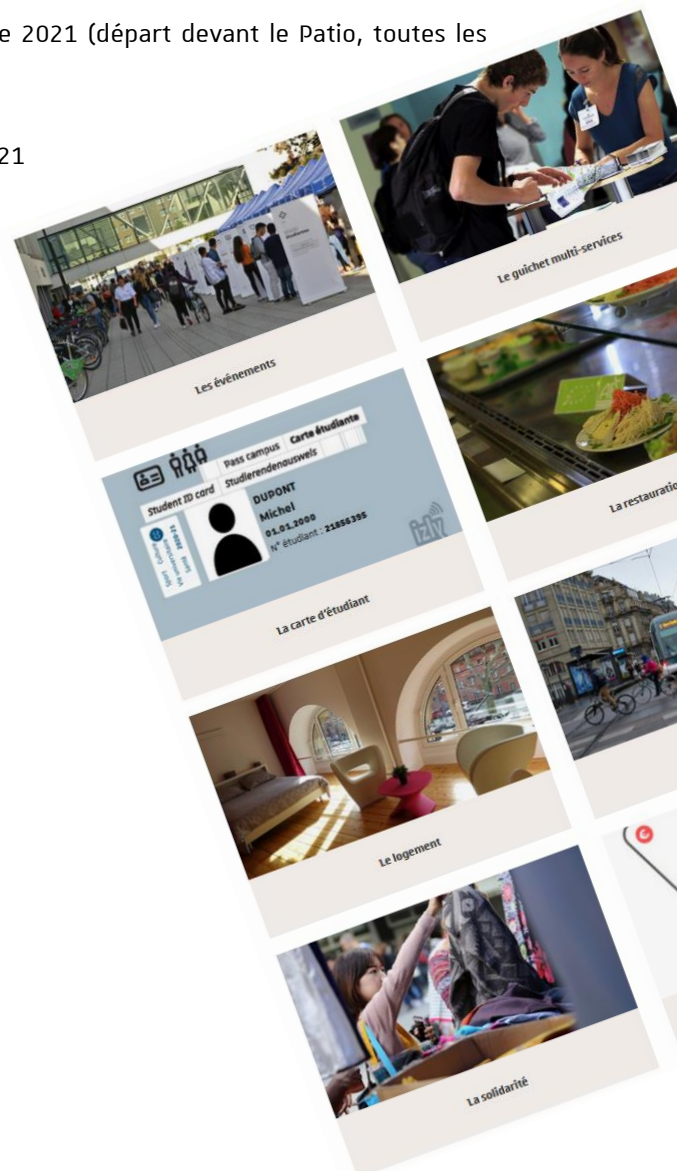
e 2021 (départ devant le Patio, toutes les

21

Les événements

Le guichet multi-services

Student ID card
Pass campus
Carte étudiante
Studierendenausweis
DUPONT
Michel
01.01.2000
N° étudiant : 21856395
Sport
Culture
Vie universitaire
Santé
2020-21
izly

La carte d'étudiant

La restauration

Le logement

La solidarité